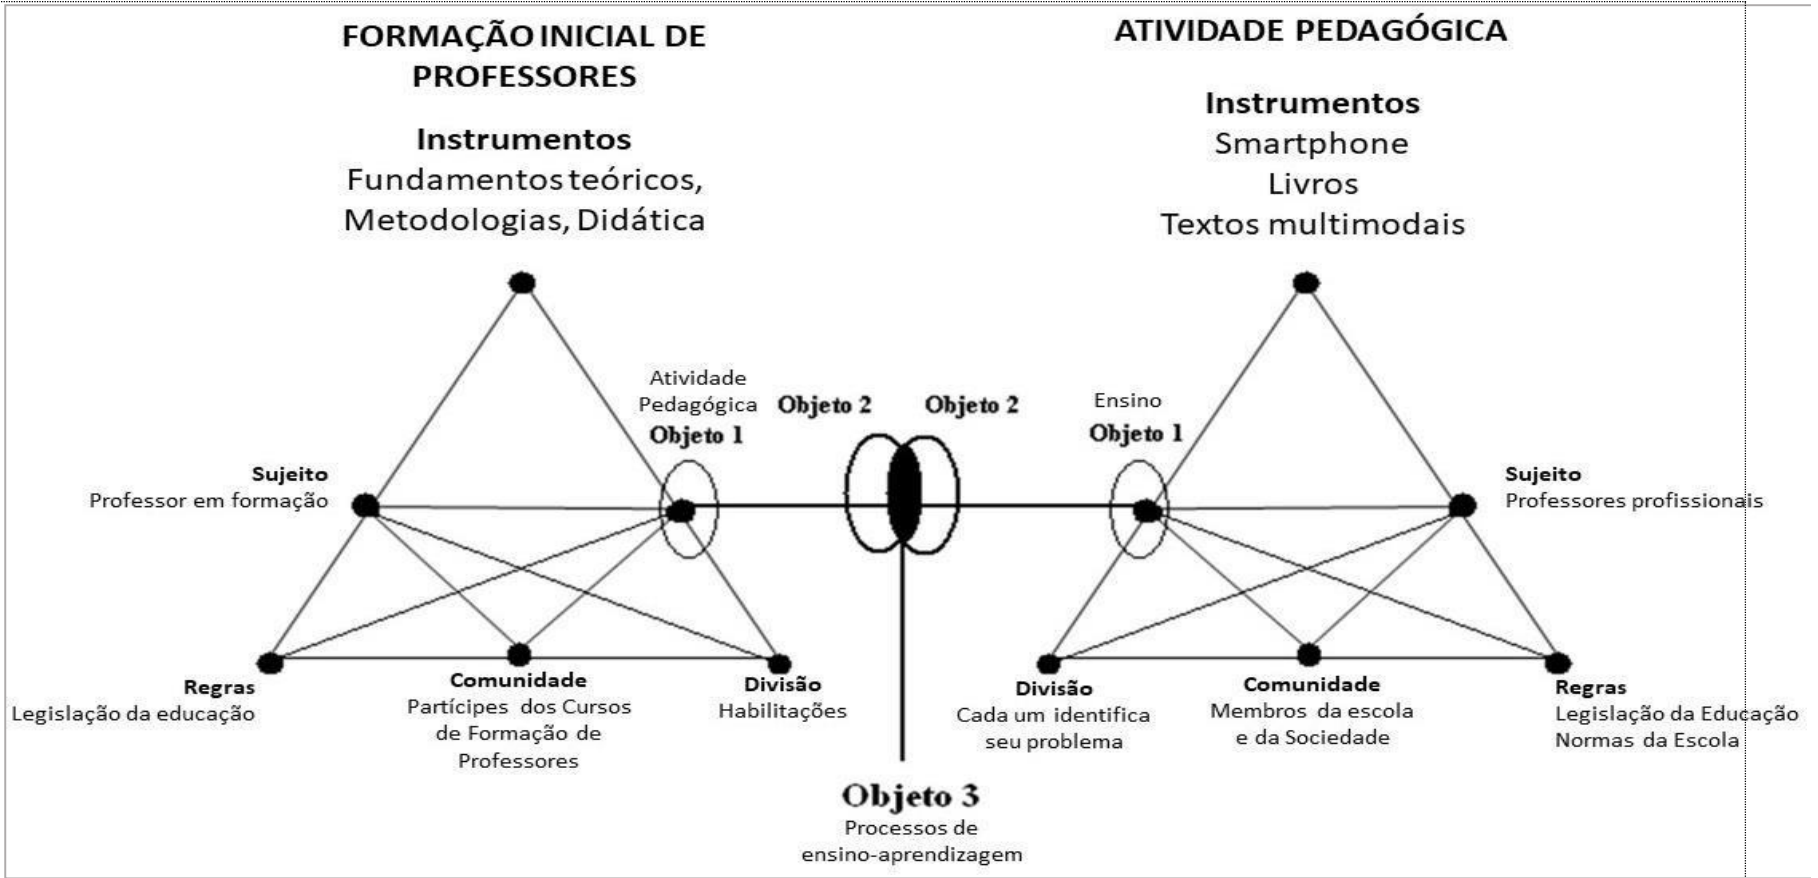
FORMAÇÃO INICIAL DE PROFESSORES

Instrumentos
Fundamentos teóricos, Metodologias, Didática

ATIVIDADE PEDAGÓGICA

Instrumentos
Smartphone
Livros
Textos multimodais

Atividade Pedagógica
Objeto 1

Objeto 2

Objeto 2

Ensino
Objeto 1

Sujeito
Professor em formação

Sujeito
Professores profissionais

Regras
Legislação da educação

Comunidade
Partícipes dos Cursos de Formação de Professores

Divisão
Habilitações

Divisão
Cada um identifica seu problema

Comunidade
Membros da escola e da Sociedade

Regras
Legislação da Educação
Normas da Escola

Objeto 3
Processos de ensino-aprendizagem